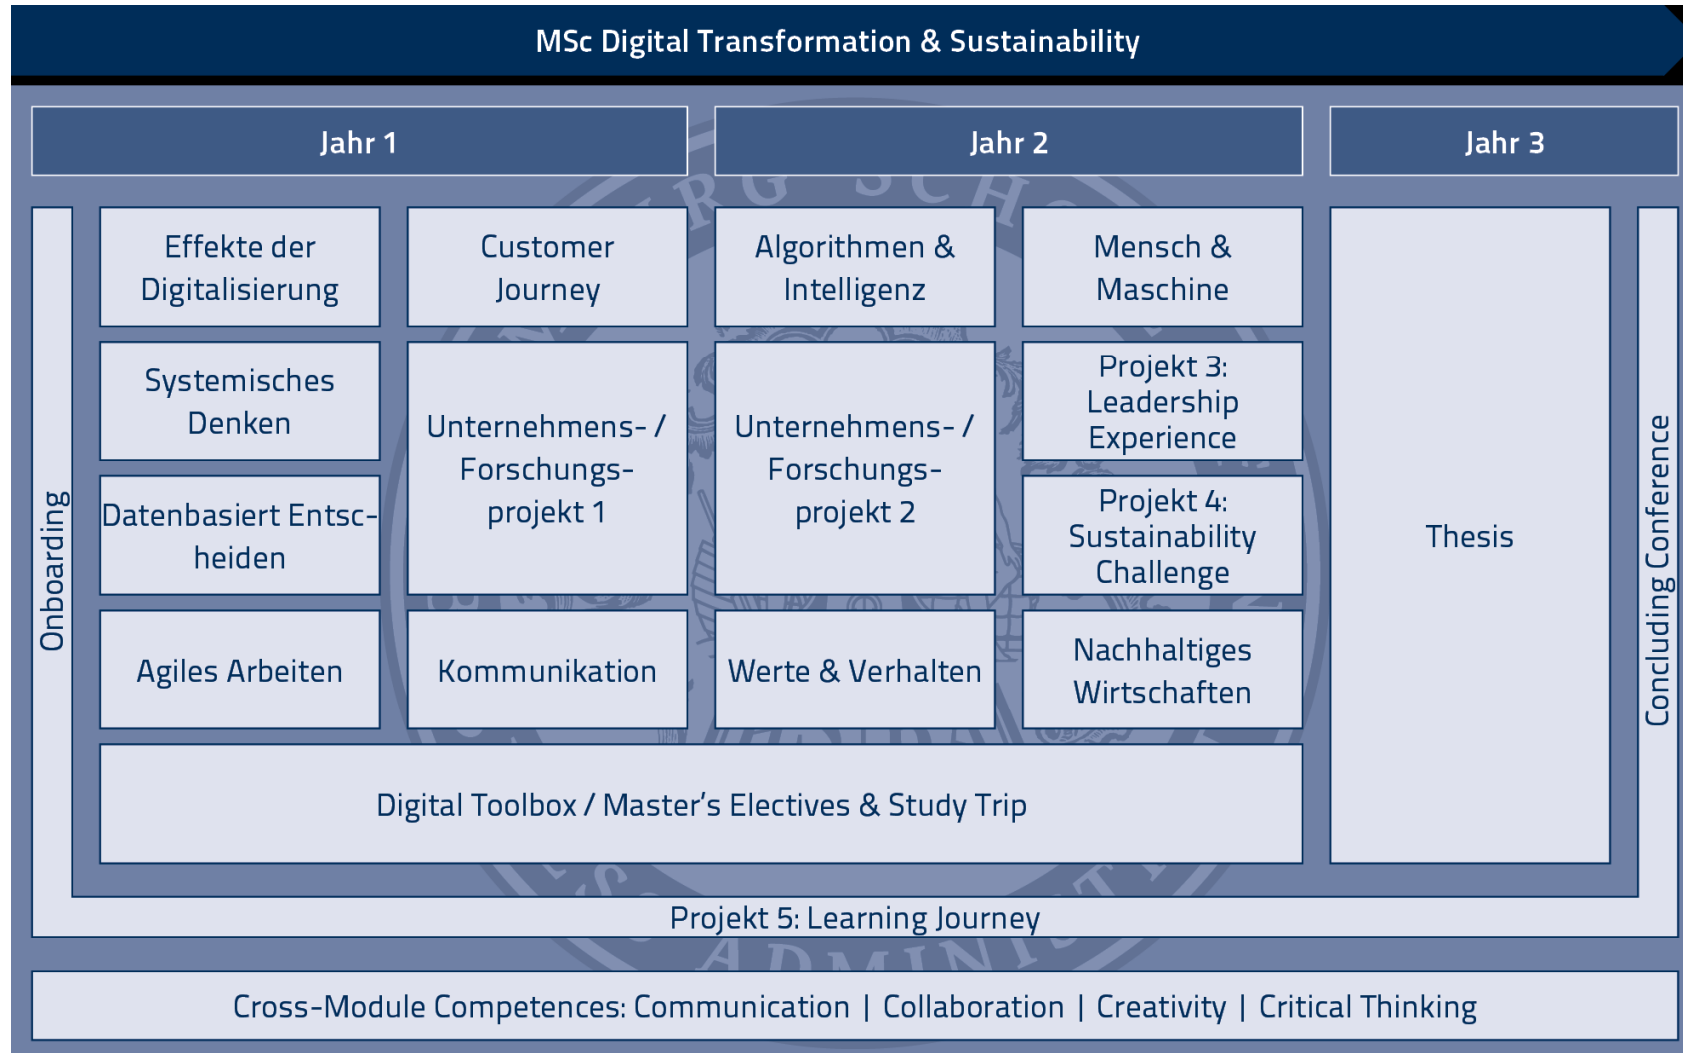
MSc Digital Transformation & Sustainability

Jahr 1

Jahr 2

Jahr 3

Onboarding

Effekte der Digitalisierung

Customer Journey

Algorithmen & Intelligenz

Mensch & Maschine

Systemisches Denken

Unternehmens- / Forschungsprojekt 1

Unternehmens- / Forschungsprojekt 2

Projekt 3: Leadership Experience

Datenbasiert Entsc-heiden

Projekt 4: Sustainability Challenge

Agiles Arbeiten

Kommunikation

Werte & Verhalten

Nachhaltiges Wirtschaften

Digital Toolbox / Master's Electives & Study Trip

Thesis

Concluding Conference

Projekt 5: Learning Journey

Cross-Module Competences: Communication | Collaboration | Creativity | Critical Thinking